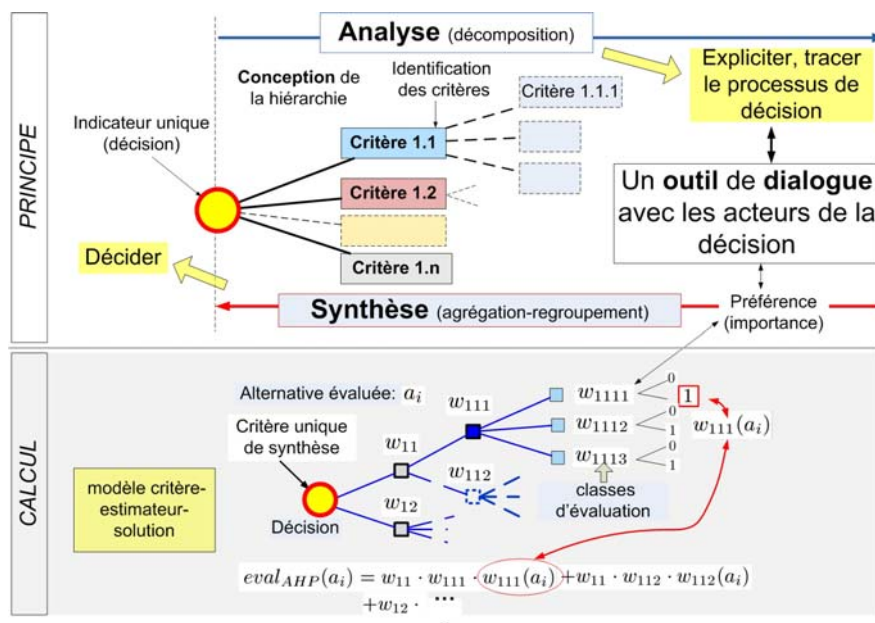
PRINCIPE

Analyse (décomposition)

Conception de la hiérarchie

Identification des critères

Critère 1.1.1

Indicateur unique (décision)

Critère 1.1

Critère 1.2

Critère 1.n

Expliciter, tracer le processus de décision

Un outil de dialogue avec les acteurs de la décision

Décider

Synthèse (agrégation-regroupement)

Préférence (importance)

CALCUL

Alternative évaluée: $a_i$

$w_{111}$

$w_{1111}$

0

1

Critère unique de synthèse

$w_{11}$

$w_{1112}$

0

1

$w_{111}(a_i)$

$w_{1113}$

0

1

$w_{112}$

modèle critère-estimateur-solution

$w_{12}$

classes d'évaluation

Décision

$eval_{AHP}(a_i) = w_{11} \cdot w_{111} \cdot w_{111}(a_i) + w_{11} \cdot w_{112} \cdot w_{112}(a_i)$
$+ w_{12} \cdot \cdots$